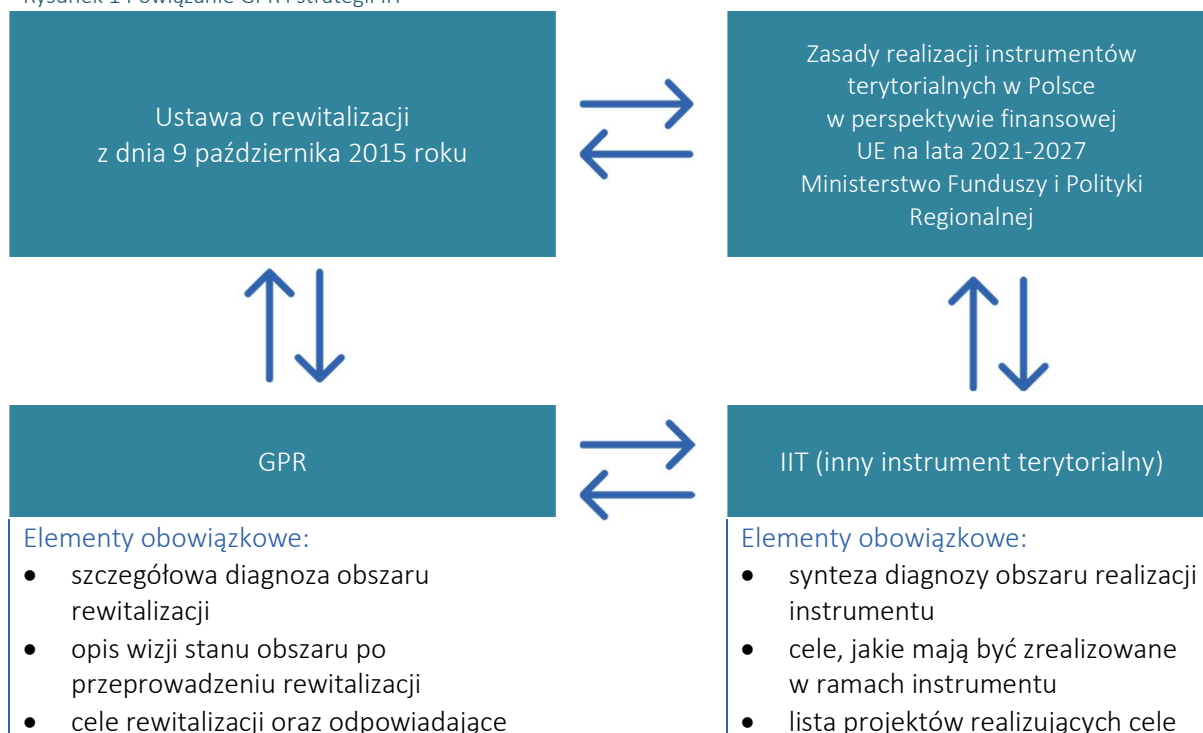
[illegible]

Ustawa o rewitalizacji z dnia 9 października 2015 roku

Zasady realizacji instrumentów terytorialnych w Polsce w perspektywie finansowej UE na lata 2021-2027 Ministerstwo Funduszy i Polityki Regionalnej

GPR

IIT (inny instrument terytorialny)

Elementy obowiązkowe:
- szczegółowa diagnoza obszaru rewitalizacji
- opis wizji stanu obszaru po przeprowadzeniu rewitalizacji
- cele rewitalizacji oraz odpowiadające

Elementy obowiązkowe:
- synteza diagnozy obszaru realizacji instrumentu
- cele, jakie mają być zrealizowane w ramach instrumentu
- lista projektów realizujących cele